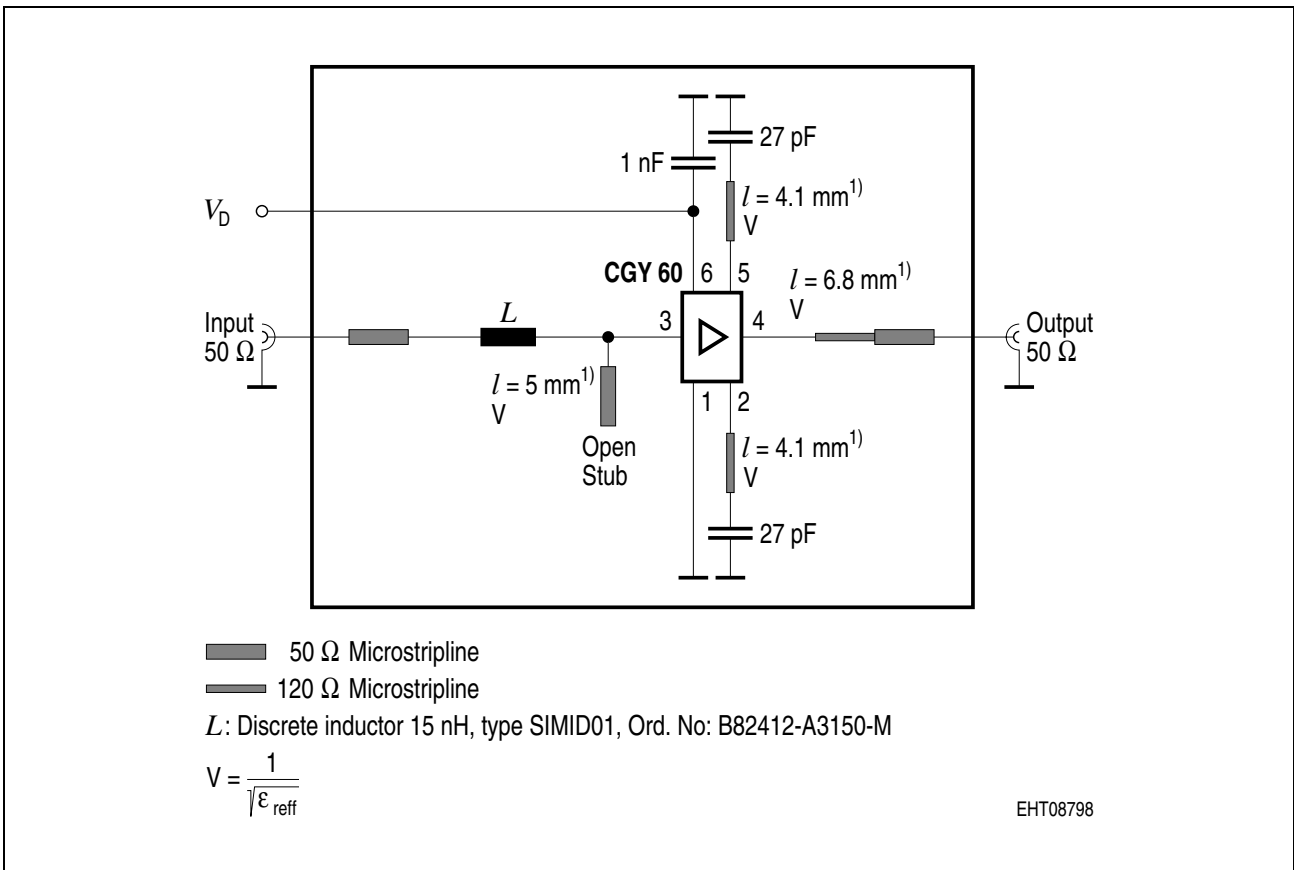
27 pF

1 nF

$V_D$

$l = 4.1$ mm$^{1)}$
V

CGY 60 6 5

$l = 6.8$ mm$^{1)}$
V

Input
50 Ω

$L$

3 4

Output
50 Ω

$l = 5$ mm$^{1)}$
V

1 2

Open
Stub

$l = 4.1$ mm$^{1)}$
V

27 pF

50 Ω Microstripline

120 Ω Microstripline

$L$: Discrete inductor 15 nH, type SIMID01, Ord. No: B82412-A3150-M

$V = \frac{1}{\sqrt{\varepsilon_{reff}}}$

EHT08798